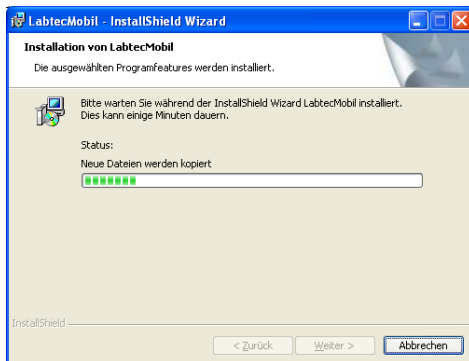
LabtecMobil - InstallShield Wizard

Installation von LabtecMobil

Die ausgewählten Programfeatures werden installiert.

Bitte warten Sie während der InstallShield Wizard LabtecMobil installiert. Dies kann einige Minuten dauern.

Status:

Neue Dateien werden kopiert

InstallShield

< Zurück

Weiter >

Abbrechen